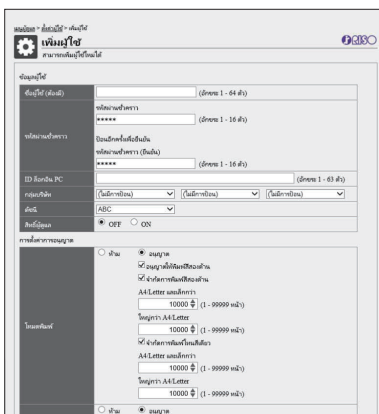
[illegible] > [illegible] > เพิ่มผู้ใช้

เพิ่มผู้ใช้

สามารถเพิ่มผู้ใช้ใหม่ได้

RISO

ข้อมูลผู้ใช้

| | |
|---|---|
| ชื่อผู้ใช้ (ต้องมี) | (อักขระ 1 - 64 ตัว) |
| รหัสผ่านชั่วคราว | รหัสผ่านชั่วคราว ***** (อักขระ 1 - 16 ตัว) ป้อนอีกครั้งเพื่อยืนยัน รหัสผ่านชั่วคราว (ยืนยัน) ***** (อักขระ 1 - 16 ตัว) |
| ID ล็อกอิน PC | (อักขระ 1 - 63 ตัว) |
| กลุ่มบริษัท | (ไม่มีการป้อน) (ไม่มีการป้อน) (ไม่มีการป้อน) |
| ดัชนี | ABC |
| สิทธิ์ผู้ดูแล | OFF ON |

การตั้งค่าการอนุญาต

| | |
|---|---|
| โหมดพิมพ์ | ห้าม อนุญาต อนุญาตให้พิมพ์สีสองด้าน จำกัดการพิมพ์สีสองด้าน A4/Letter และเล็กกว่า 10000 (1 - 99999 หน้า) ใหญ่กว่า A4/Letter 10000 (1 - 99999 หน้า) จำกัดการพิมพ์โหมดสีเดียว A4/Letter และเล็กกว่า 10000 (1 - 99999 หน้า) ใหญ่กว่า A4/Letter 10000 (1 - 99999 หน้า) |
| | ห้าม อนุญาต |